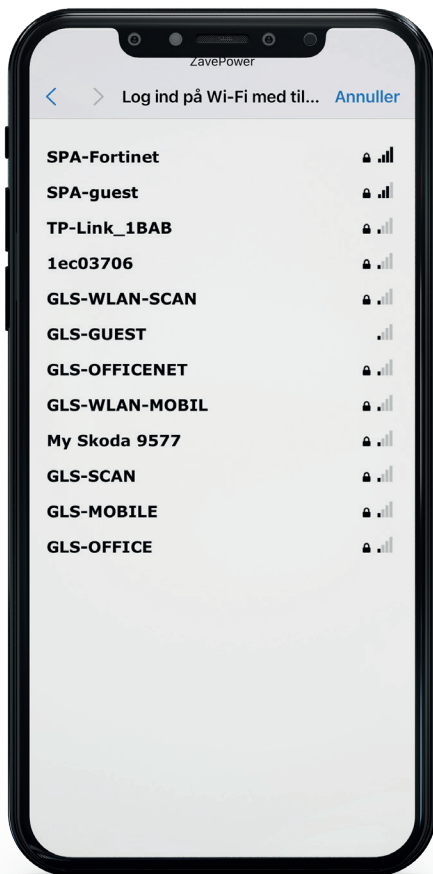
ZavePower

Log ind på Wi-Fi med til... Annuller

SPA-Fortinet

SPA-guest

TP-Link_1BAB

1ec03706

GLS-WLAN-SCAN

GLS-GUEST

GLS-OFFICENET

GLS-WLAN-MOBIL

My Skoda 9577

GLS-SCAN

GLS-MOBILE

GLS-OFFICE